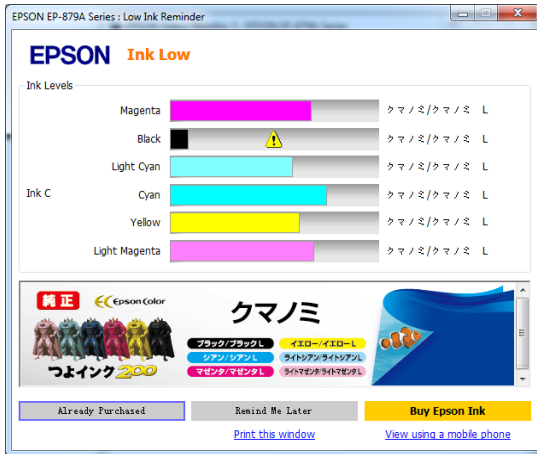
EPSON EP-879A Series : Low Ink Reminder

EPSON Ink Low

Ink Levels

Magenta クマノミ/クマノミ L

Black クマノミ/クマノミ L

Light Cyan クマノミ/クマノミ L

Ink C Cyan クマノミ/クマノミ L

Yellow クマノミ/クマノミ L

Light Magenta クマノミ/クマノミ L

純正 Epson Color

クマノミ

ブラック/ブラックL イエロー/イエローL

シアン/シアンL ライトシアン/ライトシアンL

マゼンタ/マゼンタL ライトマゼンタ/ライトマゼンタL

つよインク200

Already Purchased Remind Me Later Buy Epson Ink

Print this window View using a mobile phone